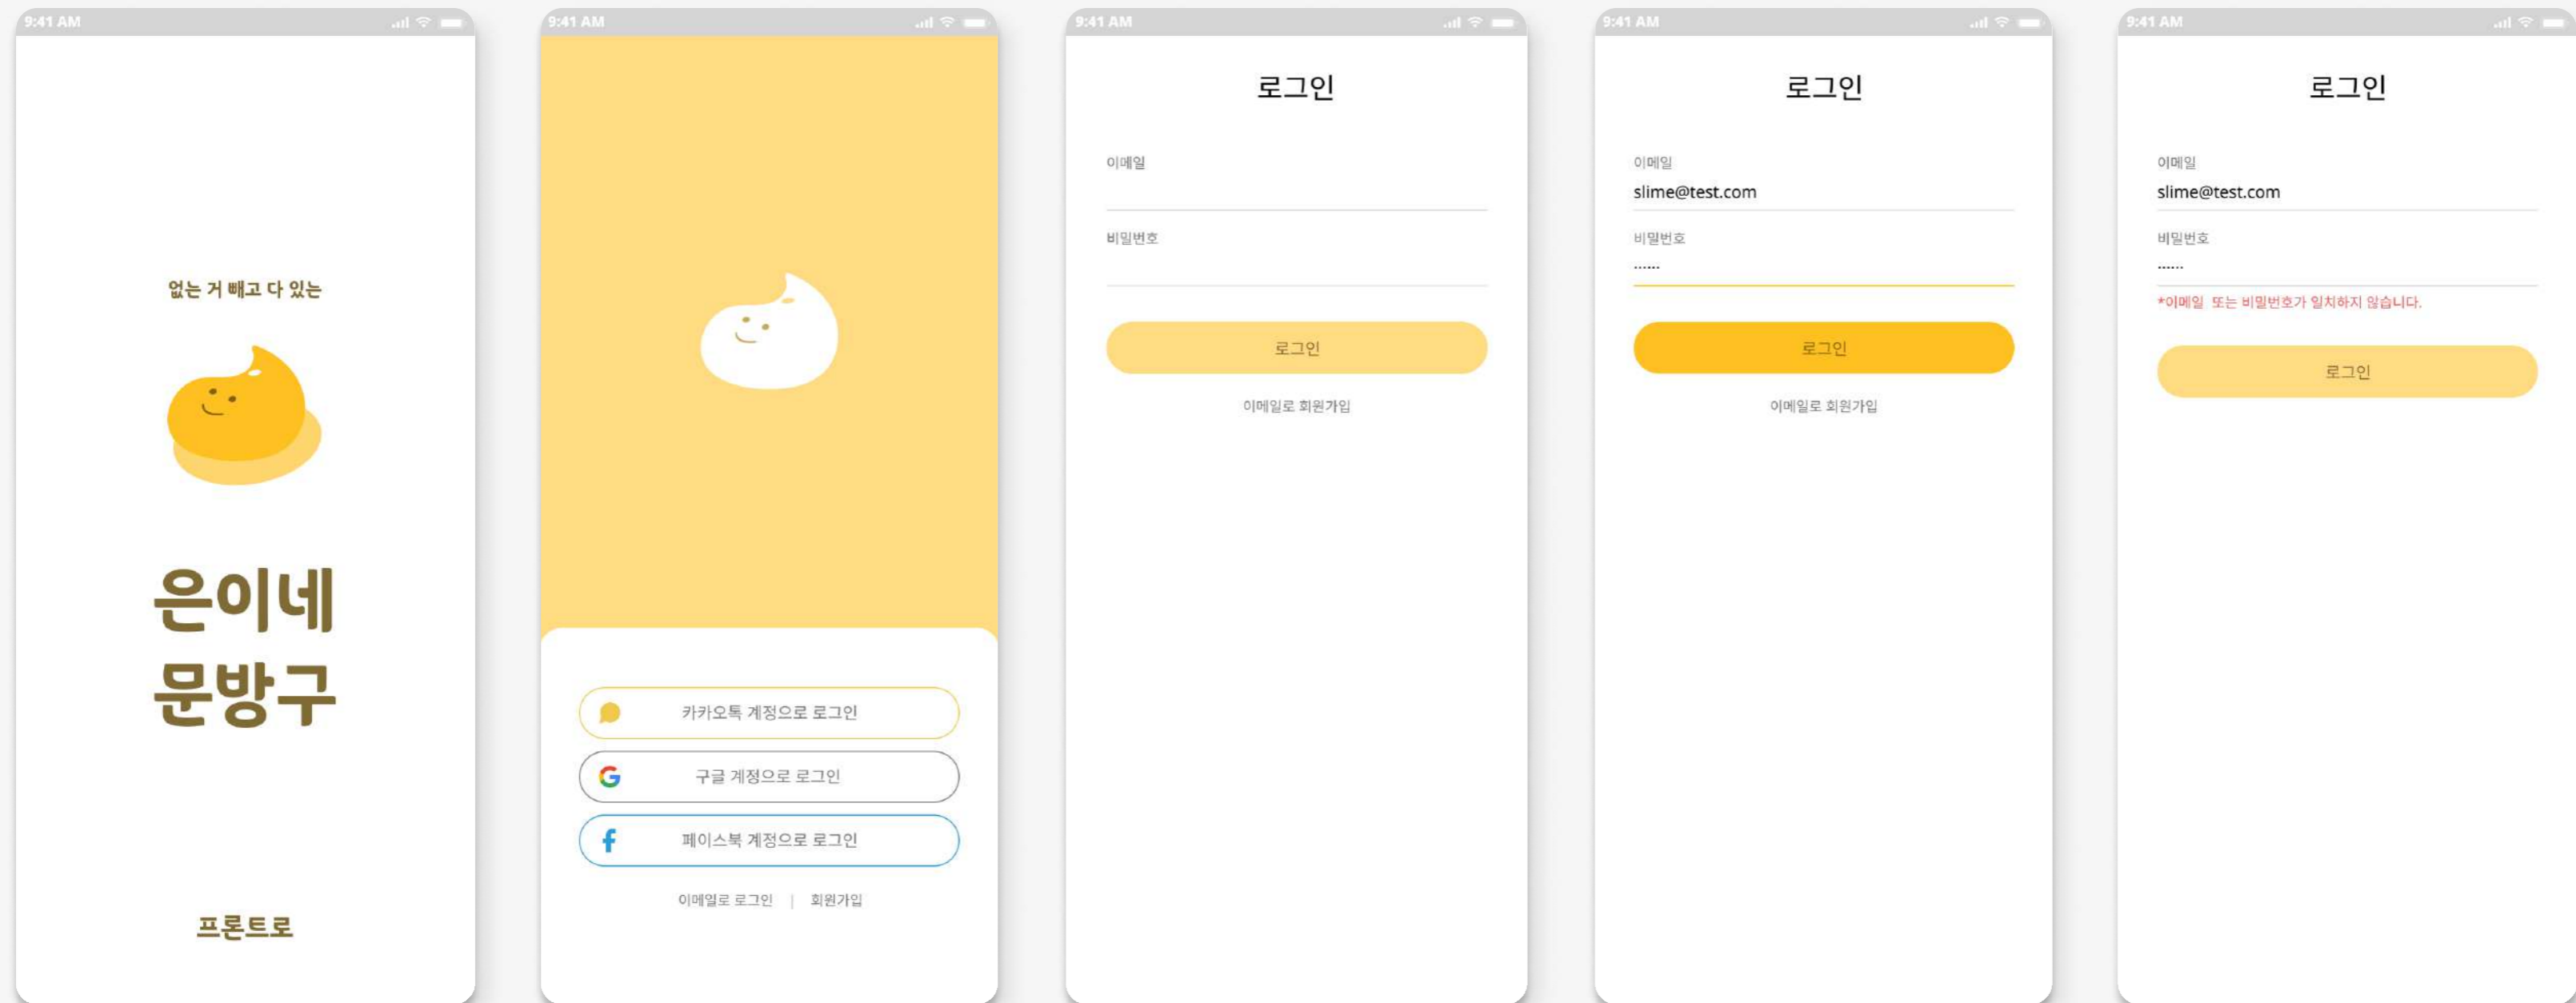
9:41 AM

없는 거 빼고 다 있는

은이네
문방구

프론트로

9:41 AM

카카오톡 계정으로 로그인

구글 계정으로 로그인

페이스북 계정으로 로그인

이메일로 로그인 | 회원가입

9:41 AM

로그인

이메일

비밀번호

로그인

이메일로 회원가입

9:41 AM

로그인

이메일
slime@test.com

비밀번호
······

로그인

이메일로 회원가입

9:41 AM

로그인

이메일
slime@test.com

비밀번호
······

*이메일 또는 비밀번호가 일치하지 않습니다.

로그인